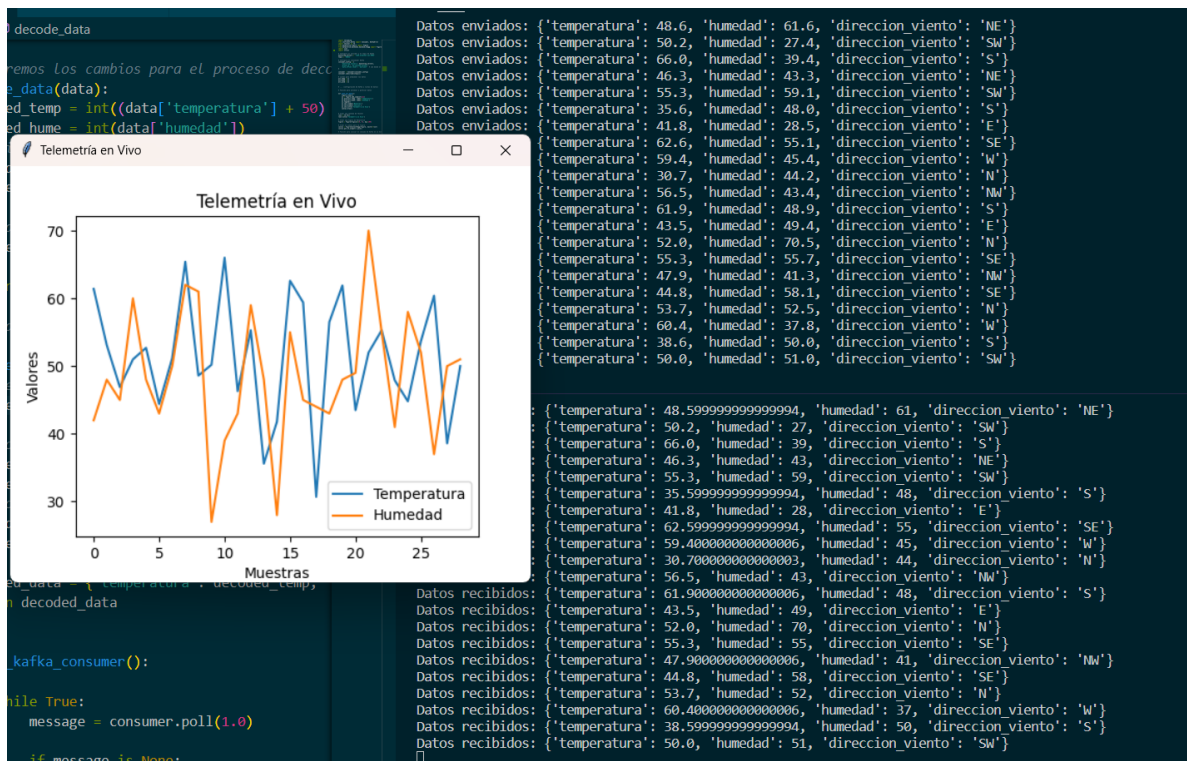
decode_data

remos los cambios para el proceso de deco
e_data(data):
ed_temp = int((data['temperatura'] + 50)
ed_hume = int(data['humedad'])

Telemetría en Vivo

Telemetría en Vivo

70
60
50
40
30

Valores

0 5 10 15 20 25
Muestras

Temperatura
Humedad

ed_data = { temperatura : decoded_temp,
n decoded_data

_kafka_consumer():

hile True:
message = consumer.poll(1.0)

if message is None:

Datos enviados: {'temperatura': 48.6, 'humedad': 61.6, 'direccion_viento': 'NE'}
Datos enviados: {'temperatura': 50.2, 'humedad': 27.4, 'direccion_viento': 'SW'}
Datos enviados: {'temperatura': 66.0, 'humedad': 39.4, 'direccion_viento': 'S'}
Datos enviados: {'temperatura': 46.3, 'humedad': 43.3, 'direccion_viento': 'NE'}
Datos enviados: {'temperatura': 55.3, 'humedad': 59.1, 'direccion_viento': 'SW'}
Datos enviados: {'temperatura': 35.6, 'humedad': 48.0, 'direccion_viento': 'S'}
Datos enviados: {'temperatura': 41.8, 'humedad': 28.5, 'direccion_viento': 'E'}
{'temperatura': 62.6, 'humedad': 55.1, 'direccion_viento': 'SE'}
{'temperatura': 59.4, 'humedad': 45.4, 'direccion_viento': 'W'}
{'temperatura': 30.7, 'humedad': 44.2, 'direccion_viento': 'N'}
{'temperatura': 56.5, 'humedad': 43.4, 'direccion_viento': 'NW'}
{'temperatura': 61.9, 'humedad': 48.9, 'direccion_viento': 'S'}
{'temperatura': 43.5, 'humedad': 49.4, 'direccion_viento': 'E'}
{'temperatura': 52.0, 'humedad': 70.5, 'direccion_viento': 'N'}
{'temperatura': 55.3, 'humedad': 55.7, 'direccion_viento': 'SE'}
{'temperatura': 47.9, 'humedad': 41.3, 'direccion_viento': 'NW'}
{'temperatura': 44.8, 'humedad': 58.1, 'direccion_viento': 'SE'}
{'temperatura': 53.7, 'humedad': 52.5, 'direccion_viento': 'N'}
{'temperatura': 60.4, 'humedad': 37.8, 'direccion_viento': 'W'}
{'temperatura': 38.6, 'humedad': 50.0, 'direccion_viento': 'S'}
{'temperatura': 50.0, 'humedad': 51.0, 'direccion_viento': 'SW'}

: {'temperatura': 48.599999999999994, 'humedad': 61, 'direccion_viento': 'NE'}
: {'temperatura': 50.2, 'humedad': 27, 'direccion_viento': 'SW'}
: {'temperatura': 66.0, 'humedad': 39, 'direccion_viento': 'S'}
: {'temperatura': 46.3, 'humedad': 43, 'direccion_viento': 'NE'}
: {'temperatura': 55.3, 'humedad': 59, 'direccion_viento': 'SW'}
: {'temperatura': 35.599999999999994, 'humedad': 48, 'direccion_viento': 'S'}
: {'temperatura': 41.8, 'humedad': 28, 'direccion_viento': 'E'}
: {'temperatura': 62.599999999999994, 'humedad': 55, 'direccion_viento': 'SE'}
: {'temperatura': 59.400000000000006, 'humedad': 45, 'direccion_viento': 'W'}
: {'temperatura': 30.700000000000003, 'humedad': 44, 'direccion_viento': 'N'}
: {'temperatura': 56.5, 'humedad': 43, 'direccion_viento': 'NW'}
Datos recibidos: {'temperatura': 61.900000000000006, 'humedad': 48, 'direccion_viento': 'S'}
Datos recibidos: {'temperatura': 43.5, 'humedad': 49, 'direccion_viento': 'E'}
Datos recibidos: {'temperatura': 52.0, 'humedad': 70, 'direccion_viento': 'N'}
Datos recibidos: {'temperatura': 55.3, 'humedad': 55, 'direccion_viento': 'SE'}
Datos recibidos: {'temperatura': 47.900000000000006, 'humedad': 41, 'direccion_viento': 'NW'}
Datos recibidos: {'temperatura': 44.8, 'humedad': 58, 'direccion_viento': 'SE'}
Datos recibidos: {'temperatura': 53.7, 'humedad': 52, 'direccion_viento': 'N'}
Datos recibidos: {'temperatura': 60.400000000000006, 'humedad': 37, 'direccion_viento': 'W'}
Datos recibidos: {'temperatura': 38.599999999999994, 'humedad': 50, 'direccion_viento': 'S'}
Datos recibidos: {'temperatura': 50.0, 'humedad': 51, 'direccion_viento': 'SW'}